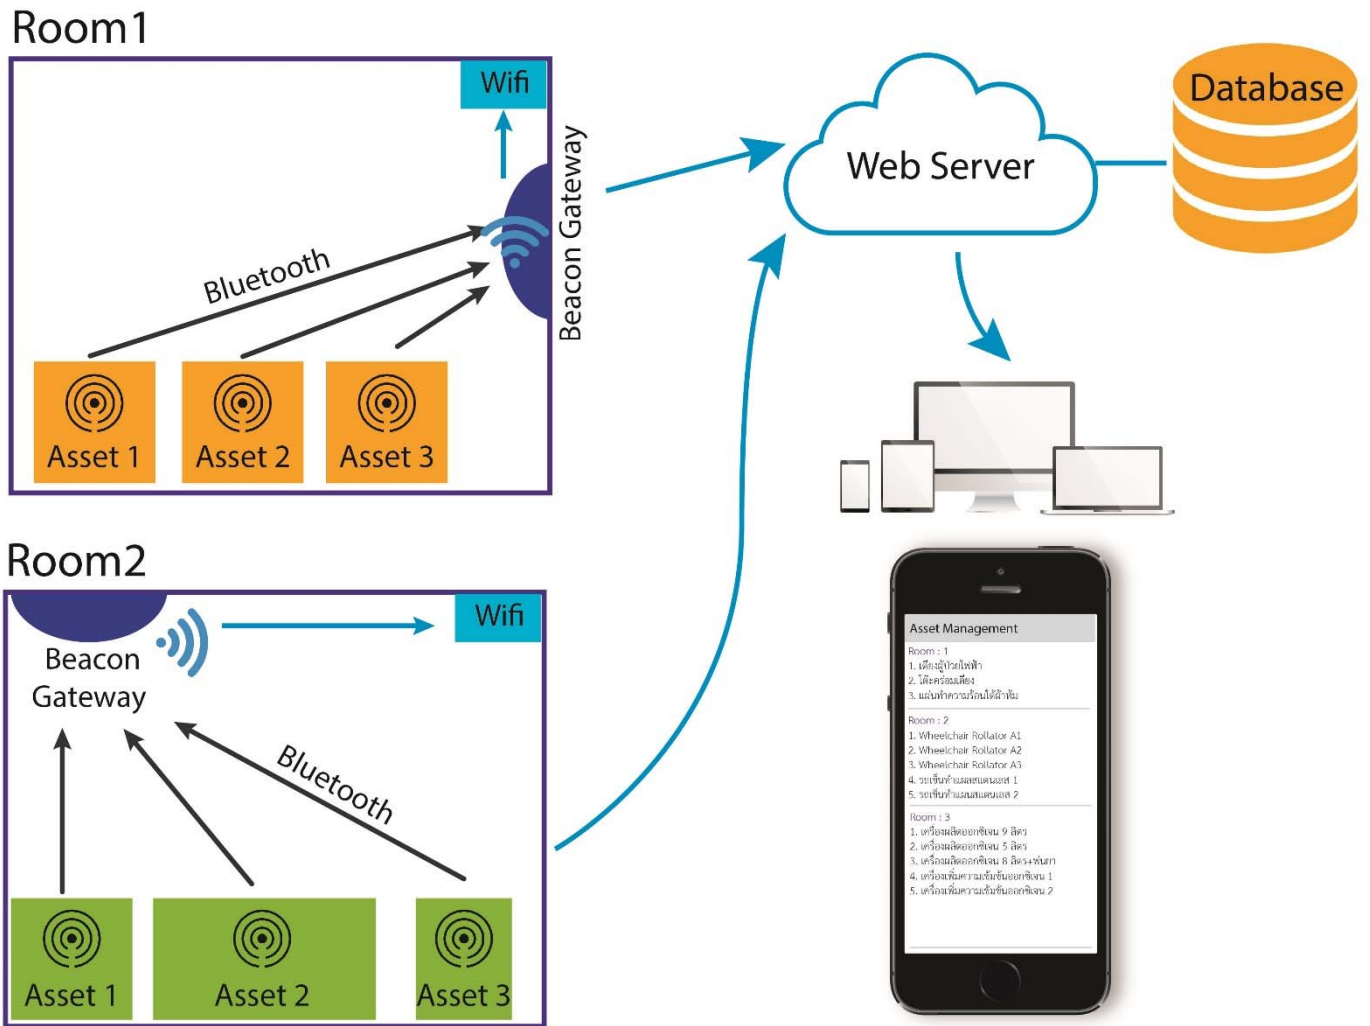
Room1

Wifi

Beacon Gateway

Bluetooth

Asset 1

Asset 2

Asset 3

Web Server

Database

Room2

Beacon Gateway

Wifi

Bluetooth

Asset 1

Asset 2

Asset 3

Asset Management

Room : 1
1. เตียงผู้ป่วยไฟฟ้า
2. โต๊ะคร่อมเตียง
3. แผ่นทำความร้อนใต้ผ้าห่ม

Room : 2
1. Wheelchair Rollator A1
2. Wheelchair Rollator A2
3. Wheelchair Rollator A3
4. รถเข็น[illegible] 1
5. รถเข็น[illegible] 2

Room : 3
1. เครื่องผลิตออกซิเจน 9 ลิตร
2. เครื่องผลิตออกซิเจน 5 ลิตร
3. เครื่องผลิตออกซิเจน 8 ลิตร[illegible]
4. เครื่องเพิ่มความชื้นออกซิเจน 1
5. เครื่องเพิ่มความชื้นออกซิเจน 2